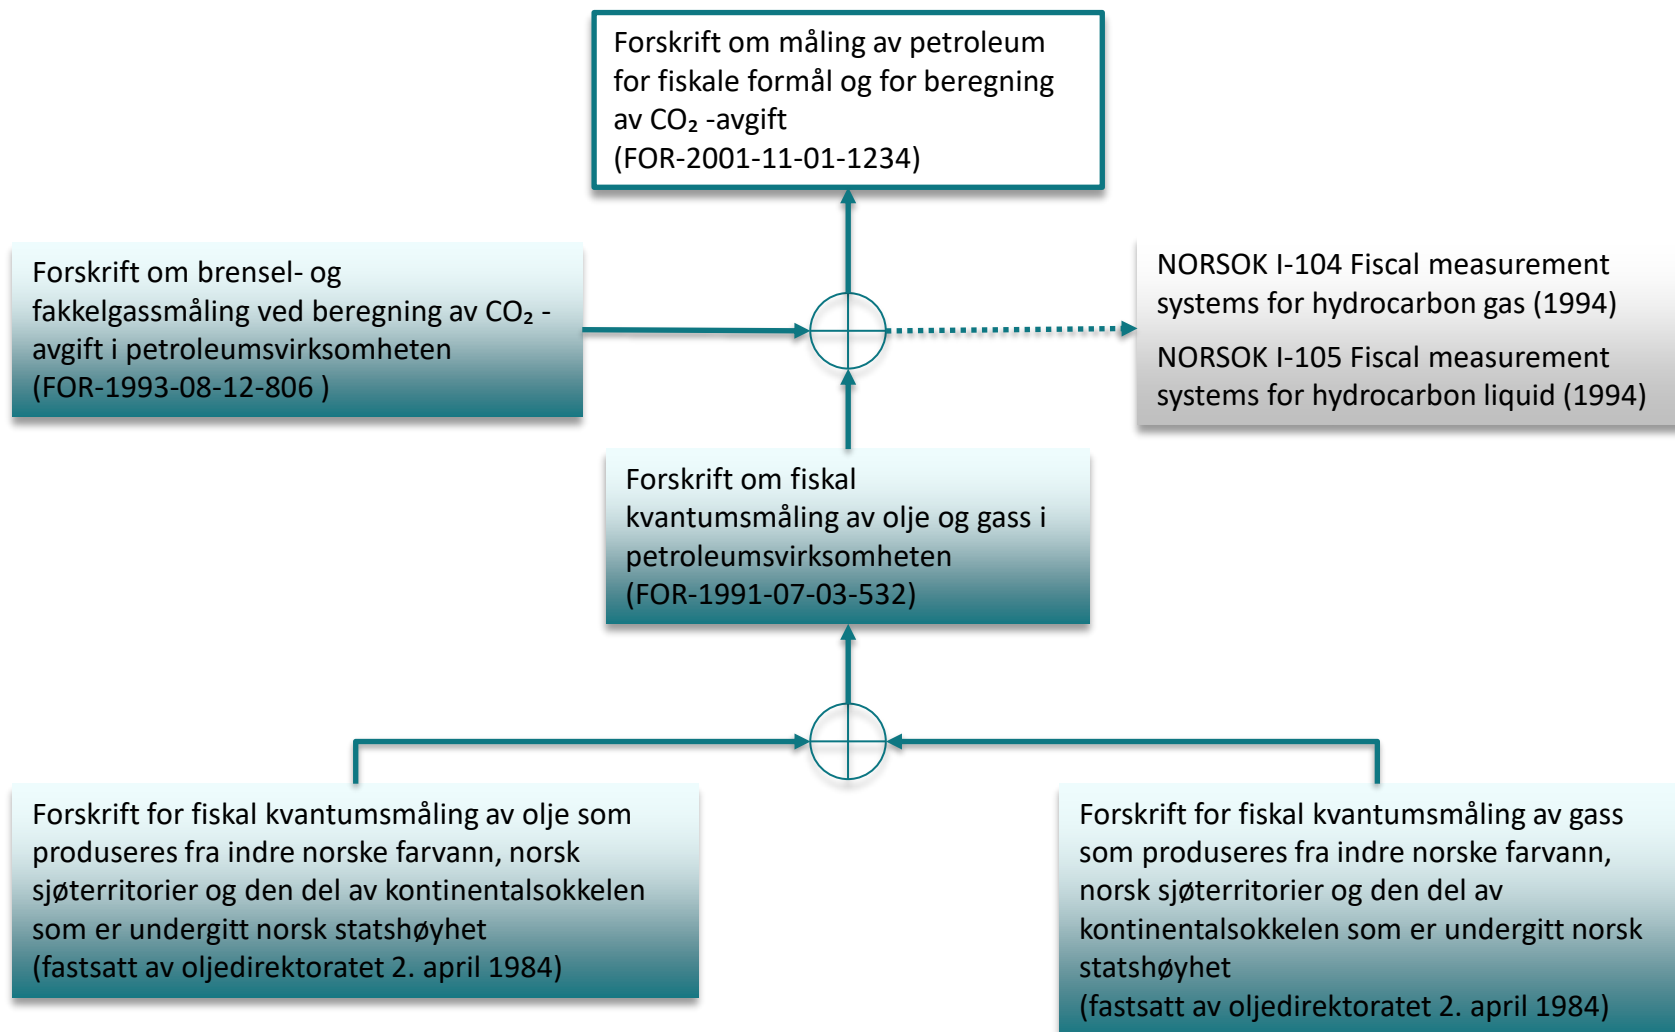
Forskrift om måling av petroleum for fiskale formål og for beregning av $CO_2$ -avgift
(FOR-2001-11-01-1234)

Forskrift om brensel- og fakkelgassmåling ved beregning av $CO_2$ -avgift i petroleumsvirksomheten
(FOR-1993-08-12-806 )

NORSOK I-104 Fiscal measurement systems for hydrocarbon gas (1994)

NORSOK I-105 Fiscal measurement systems for hydrocarbon liquid (1994)

Forskrift om fiskal kvantumsmåling av olje og gass i petroleumsvirksomheten
(FOR-1991-07-03-532)

Forskrift for fiskal kvantumsmåling av olje som produseres fra indre norske farvann, norsk sjøterritorier og den del av kontinentalsokkelen som er undergitt norsk statshøyhet
(fastsatt av oljedirektoratet 2. april 1984)

Forskrift for fiskal kvantumsmåling av gass som produseres fra indre norske farvann, norsk sjøterritorier og den del av kontinentalsokkelen som er undergitt norsk statshøyhet
(fastsatt av oljedirektoratet 2. april 1984)